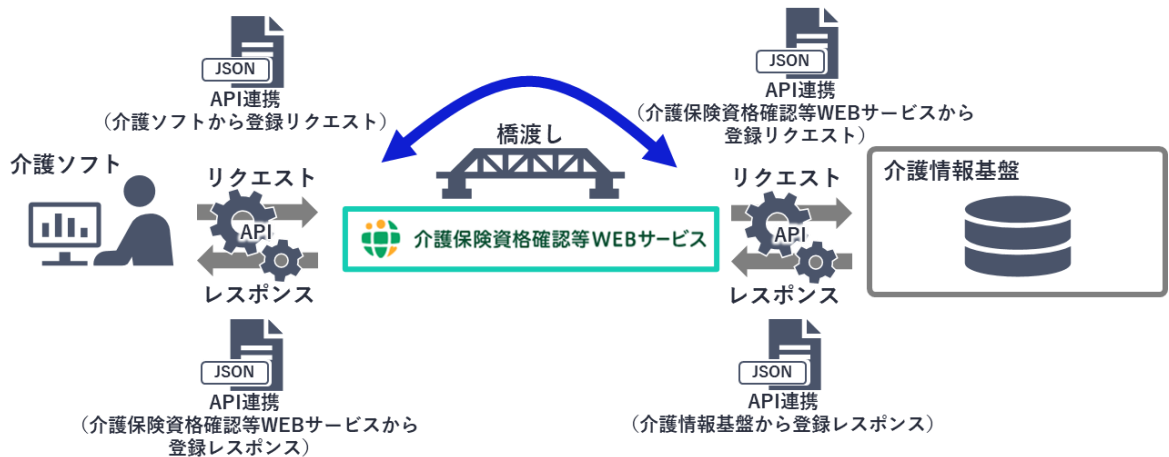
JSON
API連携
（介護ソフトから登録リクエスト）

JSON
API連携
（介護保険資格確認等WEBサービスから登録リクエスト）

橋渡し

介護ソフト

リクエスト
API
レスポンス

介護保険資格確認等WEBサービス

リクエスト
API
レスポンス

介護情報基盤

JSON
API連携
（介護保険資格確認等WEBサービスから登録レスポンス）

JSON
API連携
（介護情報基盤から登録レスポンス）